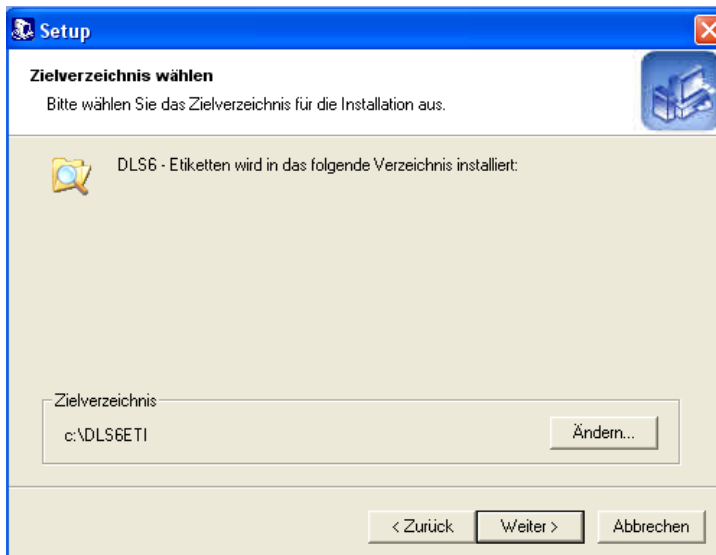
Setup

Zielverzeichnis wählen

Bitte wählen Sie das Zielverzeichnis für die Installation aus.

DLS6 - Etiketten wird in das folgende Verzeichnis installiert:

Zielverzeichnis

c:\DLS6ETI

Ändern...

< Zurück

Weiter >

Abbrechen